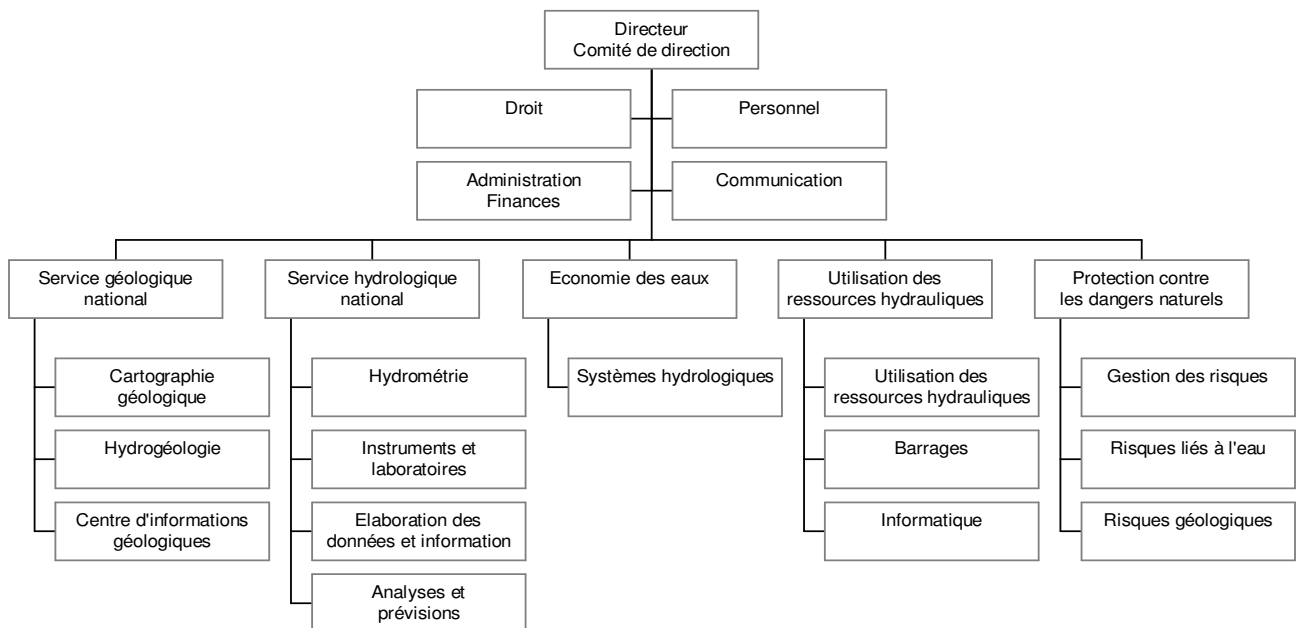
Directeur
Comité de direction

Droit

Personnel

Administration
Finances

Communication

Service géologique national

Cartographie géologique

Hydrogéologie

Centre d'informations géologiques

Service hydrologique national

Hydrométrie

Instruments et laboratoires

Elaboration des données et information

Analyses et prévisions

Economie des eaux

Systèmes hydrologiques

Utilisation des ressources hydrauliques

Utilisation des ressources hydrauliques

Barrages

Informatique

Protection contre les dangers naturels

Gestion des risques

Risques liés à l'eau

Risques géologiques